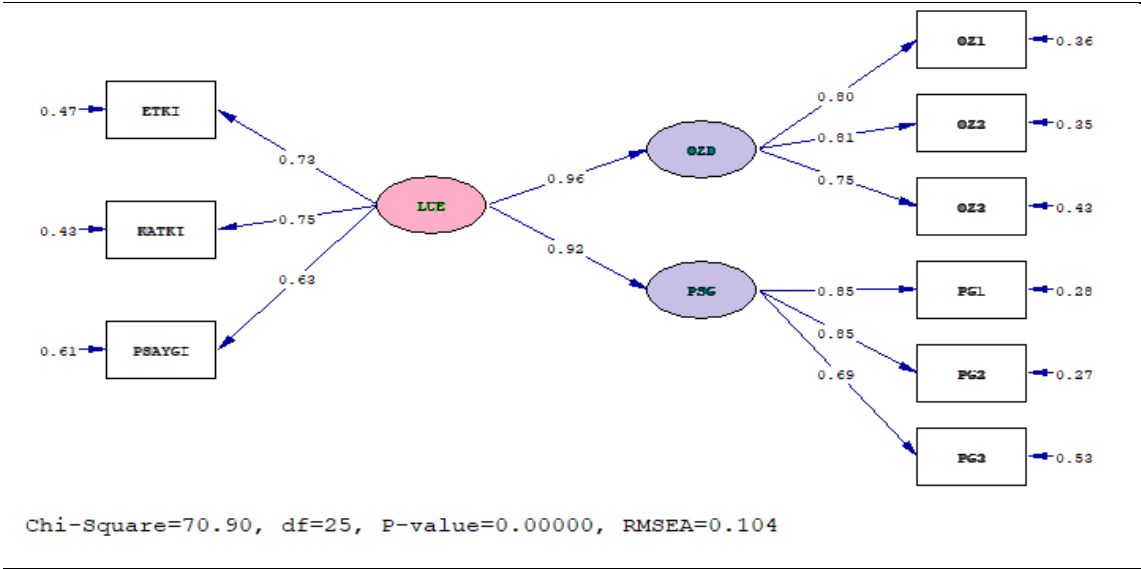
0.47 ETKI
0.43 KATKI
0.61 PSAYGI
0.73
0.75
0.63
LUE
0.96
0.92
OZD
PSG
0.80
0.81
0.75
0.85
0.85
0.69
OZ1 0.36
OZ2 0.35
OZ3 0.43
PG1 0.28
PG2 0.27
PG3 0.53

Chi-Square=70.90, df=25, P-value=0.00000, RMSEA=0.104